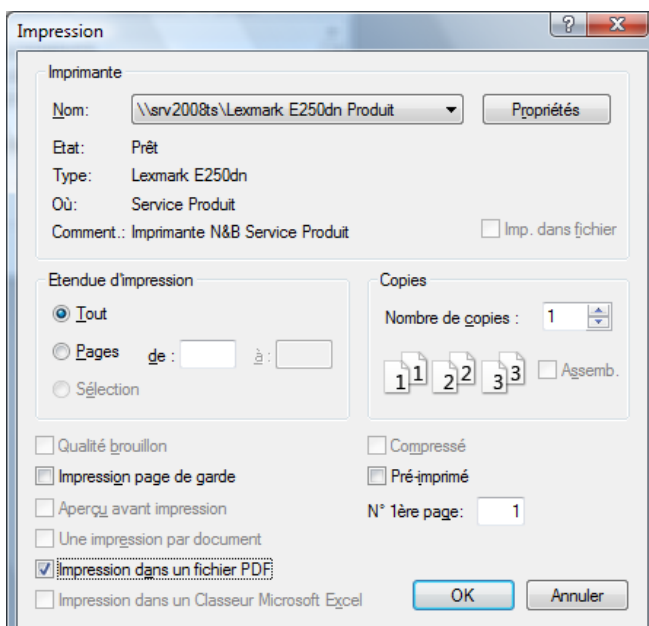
Impression

?

X

Imprimante

Nom:

\\srv2008ts\Lexmark E250dn Produit

Propriétés

Etat:

Prêt

Type:

Lexmark E250dn

Où:

Service Produit

Comment.:

Imprimante N&B Service Produit

Imp. dans fichier

Etendue d'impression

Tout

Pages

de :

à :

Sélection

Copies

Nombre de copies :

1

1 1

2 2

3 3

Assemb.

Qualité brouillon

Compressé

Impression page de garde

Pré-imprimé

Aperçu avant impression

N° 1ère page:

1

Une impression par document

Impression dans un fichier PDF

Impression dans un Classeur Microsoft Excel

OK

Annuler